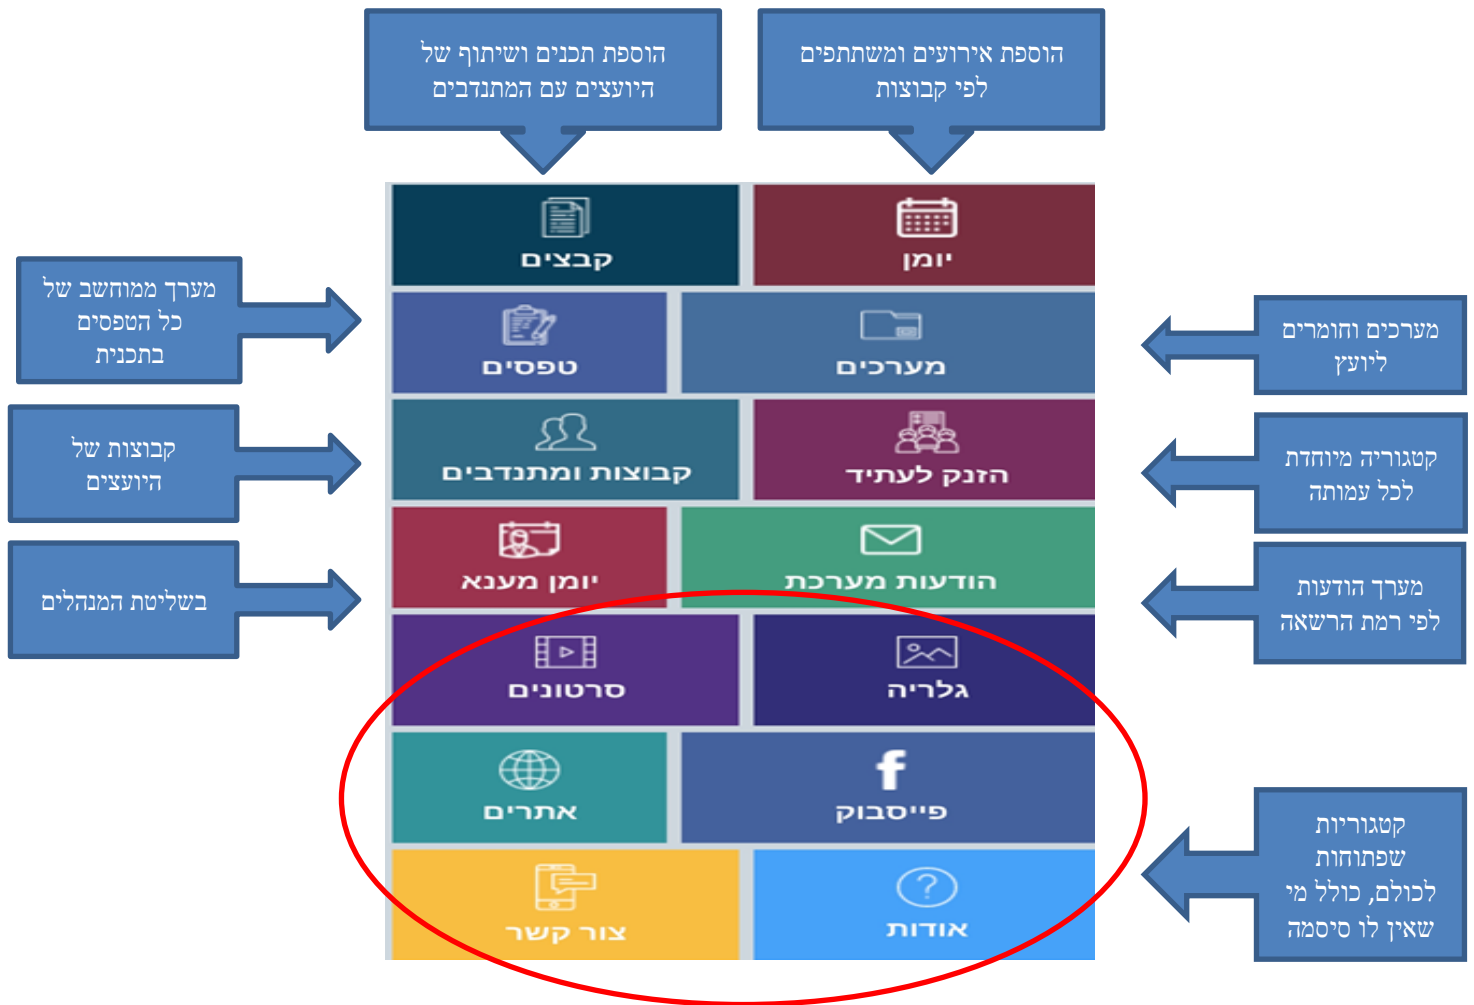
הוספת תכנים ושיתוף של היועצים עם המתנדבים

הוספת אירועים ומשתתפים לפי קבוצות

מערך ממוחשב של כל הטפסים בתכנית

קבוצות של היועצים

בשליטת המנהלים

מערכים וחומרים ליועץ

קטגוריה מיוחדת לכל עמותה

מערך הודעות לפי רמת הרשאה

קטגוריות שפתוחות לכולם, כולל מי שאין לו סיסמה

קבצים

יומן

טפסים

מערכים

קבוצות ומתנדבים

הזנק לעתיד

יומן מענא

הודעות מערכת

סרטונים

גלריה

אתרים

f

פייסבוק

צור קשר

אודות